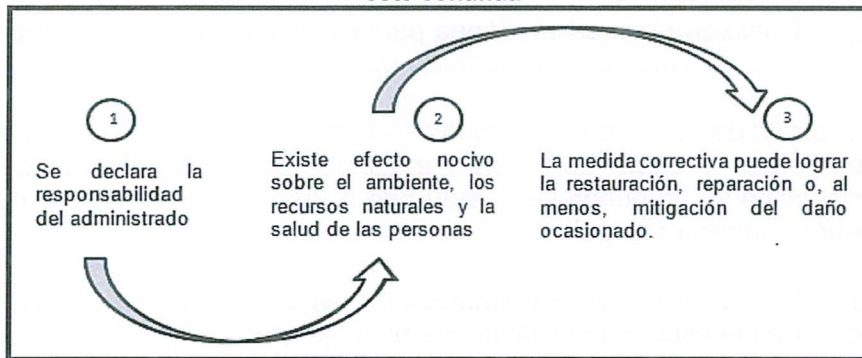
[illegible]

1

Se declara la responsabilidad del administrado

2

Existe efecto nocivo sobre el ambiente, los recursos naturales y la salud de las personas

3

La medida correctiva puede lograr la restauración, reparación o, al menos, mitigación del daño ocasionado.